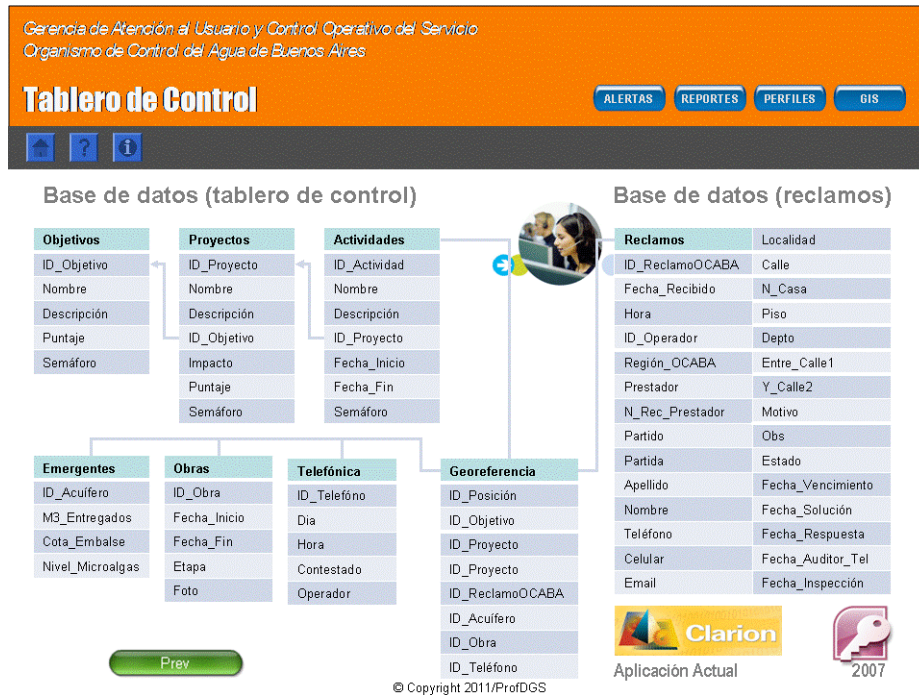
Gerencia de Atención al Usuario y Control Operativo del Servicio
Organismo de Control del Agua de Buenos Aires

Tablero de Control

ALERTAS REPORTES PERFILES GIS

Base de datos (tablero de control)

Base de datos (reclamos)

| Objetivos |
|---|
| ID_Objetivo |
| Nombre |
| Descripción |
| Puntaje |
| Semáforo |

| Proyectos |
|---|
| ID_Proyecto |
| Nombre |
| Descripción |
| ID_Objetivo |
| Impacto |
| Puntaje |
| Semáforo |

| Actividades |
|---|
| ID_Actividad |
| Nombre |
| Descripción |
| ID_Proyecto |
| Fecha_Inicio |
| Fecha_Fin |
| Semáforo |

| Reclamos | Localidad |
|---|---|
| ID_ReclamoOCABA | Calle |
| Fecha_Recibido | N_Casa |
| Hora | Piso |
| ID_Operador | Depto |
| Región_OCABA | Entre_Calle1 |
| Prestador | Y_Calle2 |
| N_Rec_Prestador | Motivo |
| Partido | Obs |
| Partida | Estado |
| Apellido | Fecha_Vencimiento |
| Nombre | Fecha_Solución |
| Teléfono | Fecha_Respuesta |
| Celular | Fecha_Auditor_Tel |
| Email | Fecha_Inspección |

| Emergentes |
|---|
| ID_Acuífero |
| M3_Entregados |
| Cota_Embalse |
| Nivel_Microalgas |

| Obras |
|---|
| ID_Obra |
| Fecha_Inicio |
| Fecha_Fin |
| Etapa |
| Foto |

| Telefónica |
|---|
| ID_Telefóno |
| Dia |
| Hora |
| Contestado |
| Operador |

| Georeferencia |
|---|
| ID_Posición |
| ID_Objetivo |
| ID_Proyecto |
| ID_Proyecto |
| ID_ReclamoOCABA |
| ID_Acuífero |
| ID_Obra |
| ID_Teléfono |

Clarion
Aplicación Actual
2007

Prev

© Copyright 2011/ProfDGS